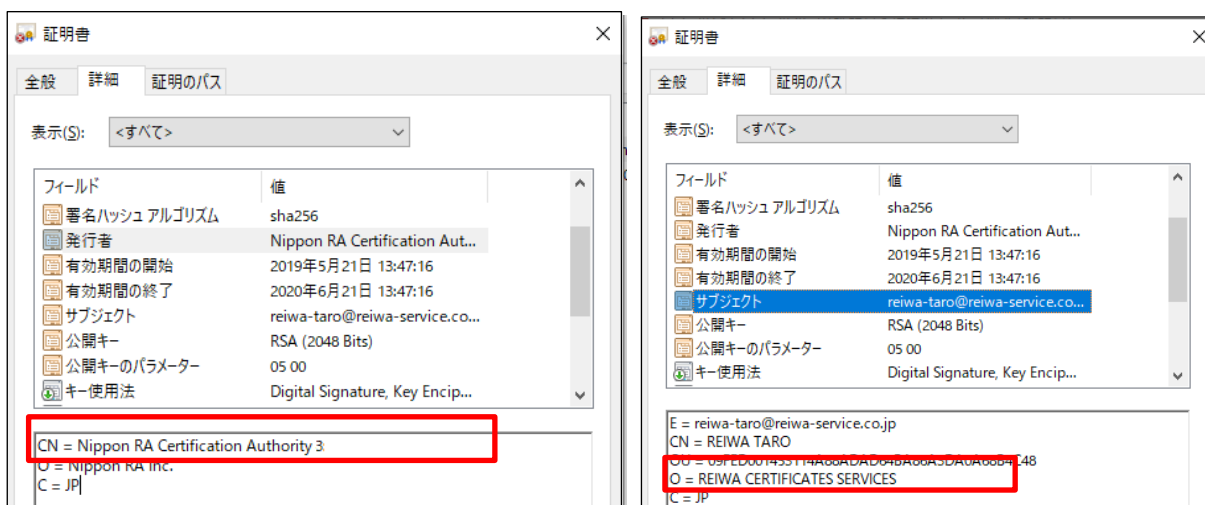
証明書

全般 詳細 証明のパス

表示(S): <すべて>

| フィールド | 値 |
|---|---|
| 署名ハッシュ アルゴリズム | sha256 |
| 発行者 | Nippon RA Certification Aut... |
| 有効期間の開始 | 2019年5月21日 13:47:16 |
| 有効期間の終了 | 2020年6月21日 13:47:16 |
| サブジェクト | reiwa-taro@reiwa-service.co... |
| 公開キー | RSA (2048 Bits) |
| 公開キーのパラメーター | 05 00 |
| キー使用法 | Digital Signature, Key Encip... |

CN = Nippon RA Certification Authority 3
O = Nippon RA Inc.
C = JP

証明書

全般 詳細 証明のパス

表示(S): <すべて>

| フィールド | 値 |
|---|---|
| 署名ハッシュ アルゴリズム | sha256 |
| 発行者 | Nippon RA Certification Aut... |
| 有効期間の開始 | 2019年5月21日 13:47:16 |
| 有効期間の終了 | 2020年6月21日 13:47:16 |
| サブジェクト | reiwa-taro@reiwa-service.co... |
| 公開キー | RSA (2048 Bits) |
| 公開キーのパラメーター | 05 00 |
| キー使用法 | Digital Signature, Key Encip... |

E = reiwa-taro@reiwa-service.co.jp
CN = REIWA TARO
OU = 09FED0014S5114A68ADAD64BA68A3DA0A66B4248
O = REIWA CERTIFICATES SERVICES
C = JP